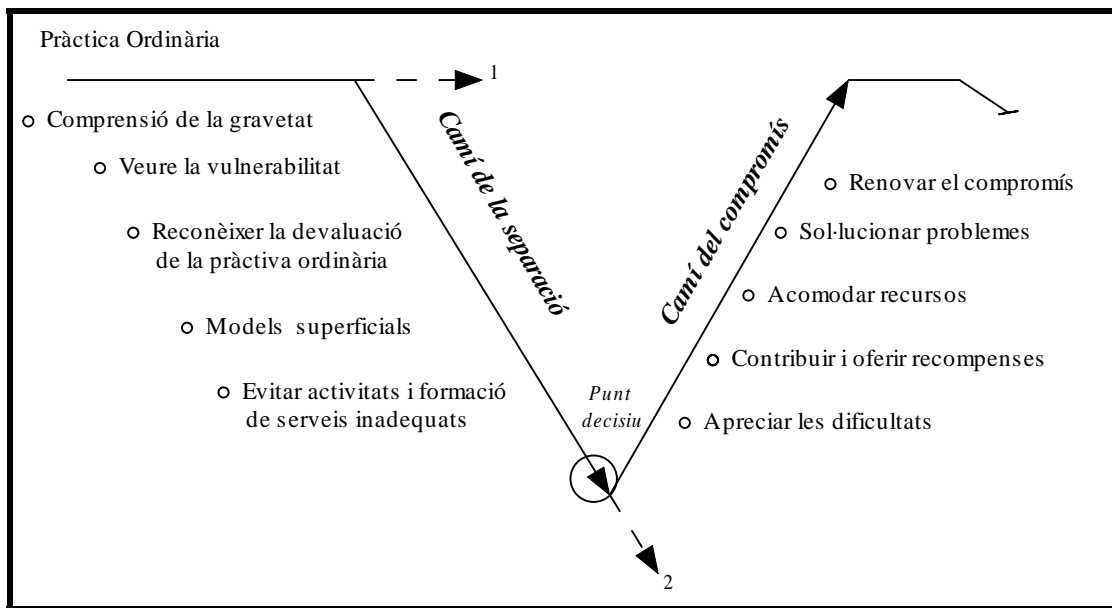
Pràctica Ordinària

1

Comprensió de la gravetat

Veure la vulnerabilitat

Reconèixer la devaluació de la pràctiva ordinària

Models superficials

Evitar activitats i formació de serveis inadequats

Camí de la separació

Punt decisiu

2

Camí del compromís

Renovar el compromís

Sol·lucionar problemes

Acomodar recursos

Contribuir i oferir recompenses

Apreciar les dificultats